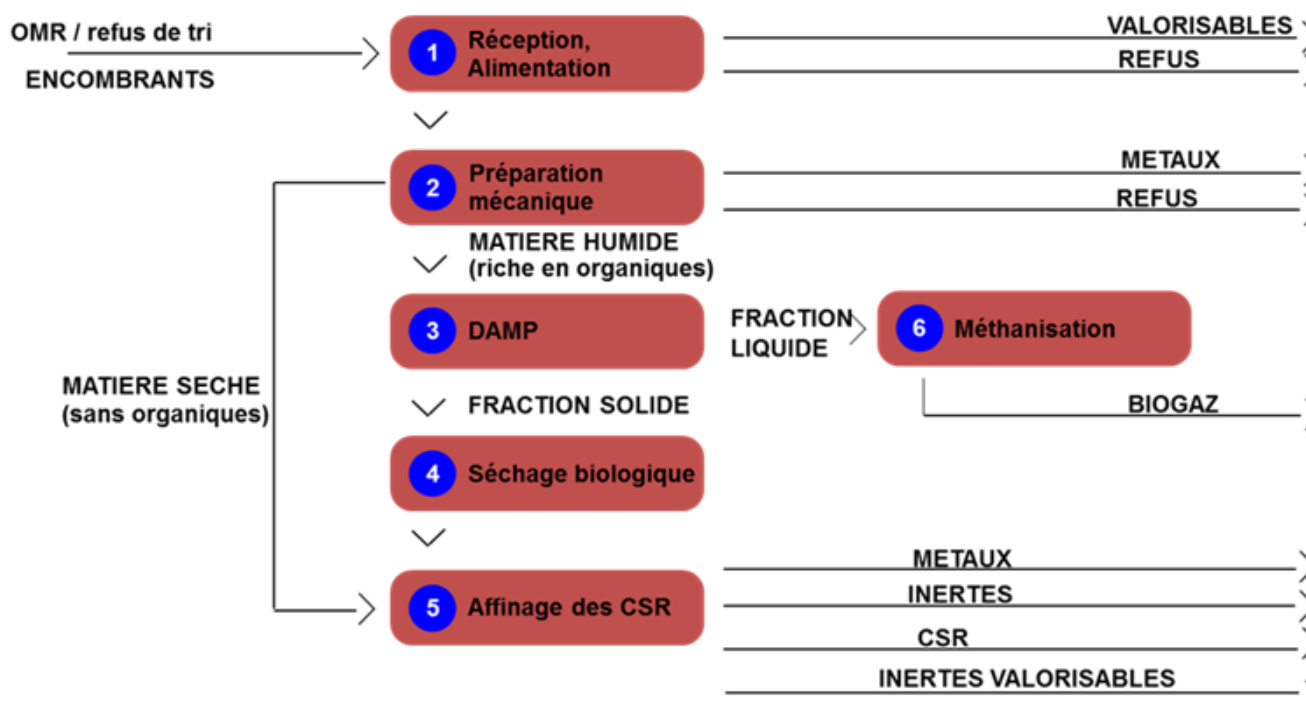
OMR / refus de tri

ENCOMBRANTS

1 Réception, Alimentation

VALORISABLES

REFUS

2 Préparation mécanique

METAUX

REFUS

MATIERE HUMIDE (riche en organiques)

3 DAMP

FRACTION LIQUIDE

6 Méthanisation

BIOGAZ

MATIERE SECHE (sans organiques)

FRACTION SOLIDE

4 Séchage biologique

5 Affinage des CSR

METAUX

INERTES

CSR

INERTES VALORISABLES